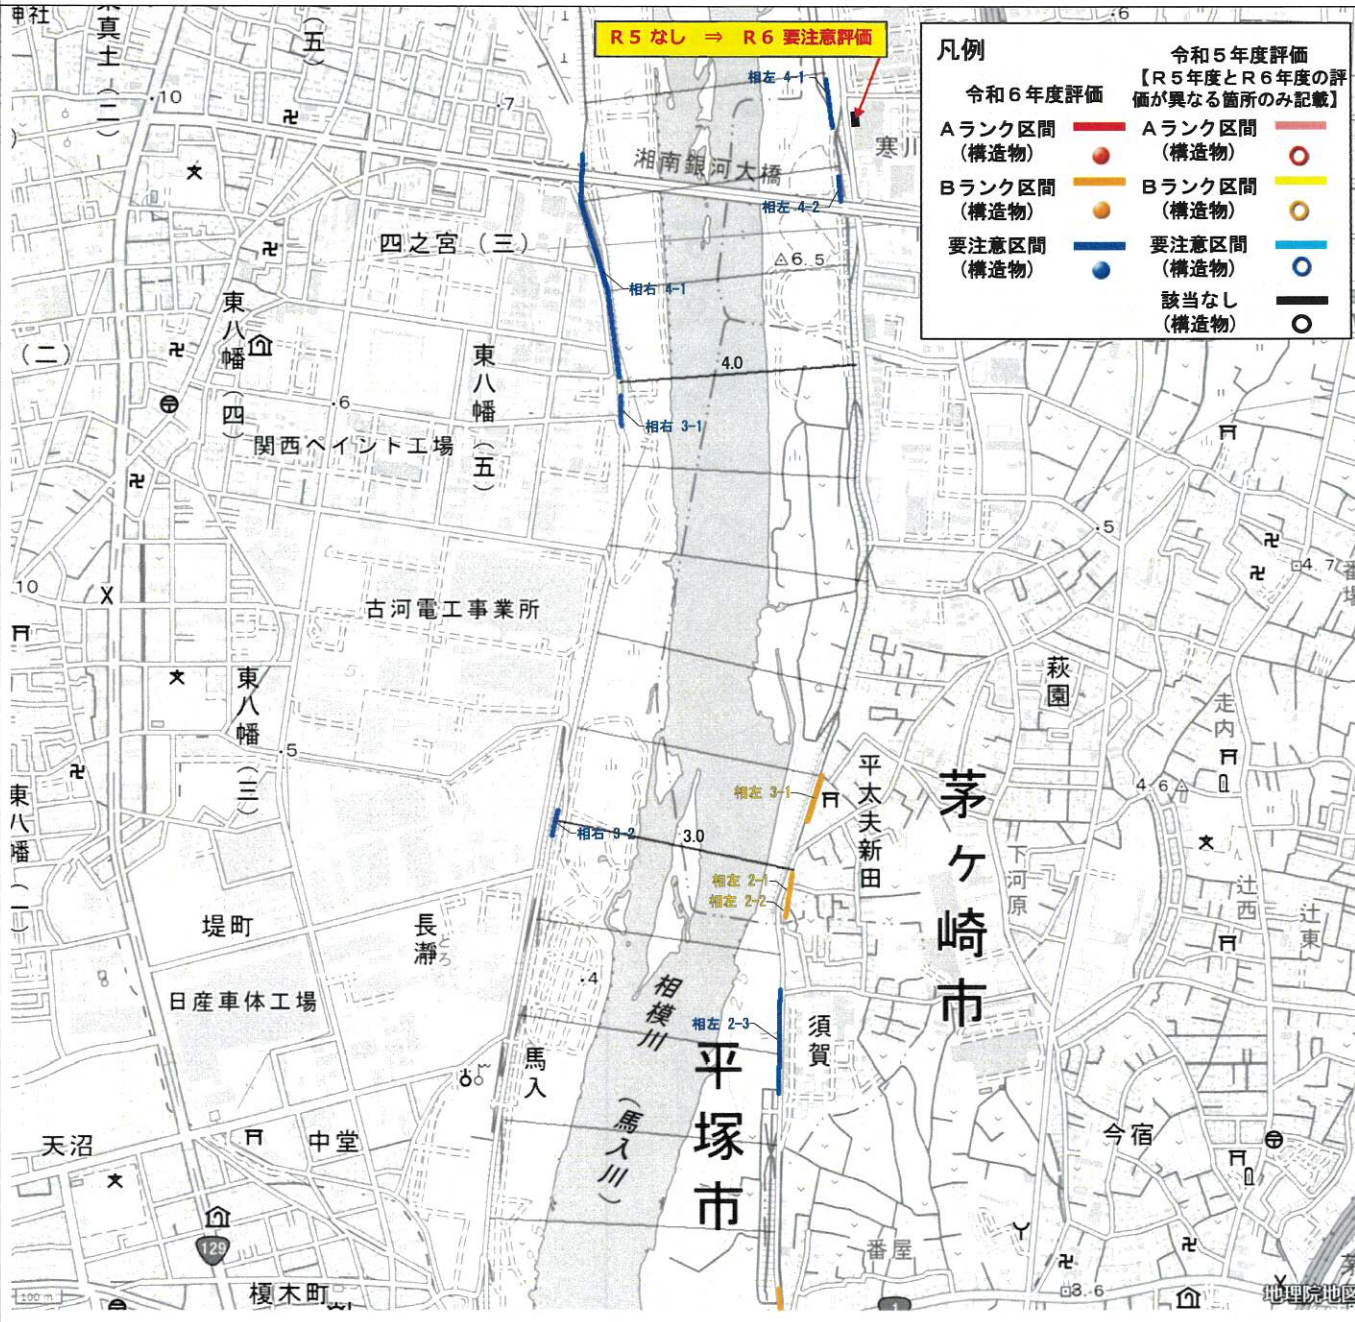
R５ なし ⇒ R６ 要注意評価

凡例

令和６年度評価
Aランク区間
（構造物）
Bランク区間
（構造物）
要注意区間
（構造物）

令和５年度評価
【R５年度とR６年度の評価が異なる箇所のみ記載】
Aランク区間
（構造物）
Bランク区間
（構造物）
要注意区間
（構造物）
該当なし
（構造物）

神社
真土（二）
10
7
6
寒川
湘南銀河大橋
相左 4-1
相左 4-2
四之宮（三）
△6.5
相右 4-1
東八幡（四）
（二）
東八幡（五）
4.0
6
関西ペイント工場
相右 3-1
5
4.7
10
古河電工事業所
萩園
東八幡（三）
走内
5
東八幡（一）
平太夫新田
茅ヶ崎市
4.6
相左 3-1
相右 3-2
3.0
相左 2-1
相左 2-2
下河原
辻西
辻東
堤町
長瀞
4
日産車体工場
相模川
相左 2-3
須賀
馬入
平塚市
（馬入川）
天沼
中堂
今宿
129
番屋
榎木町
3.6
地理院地図